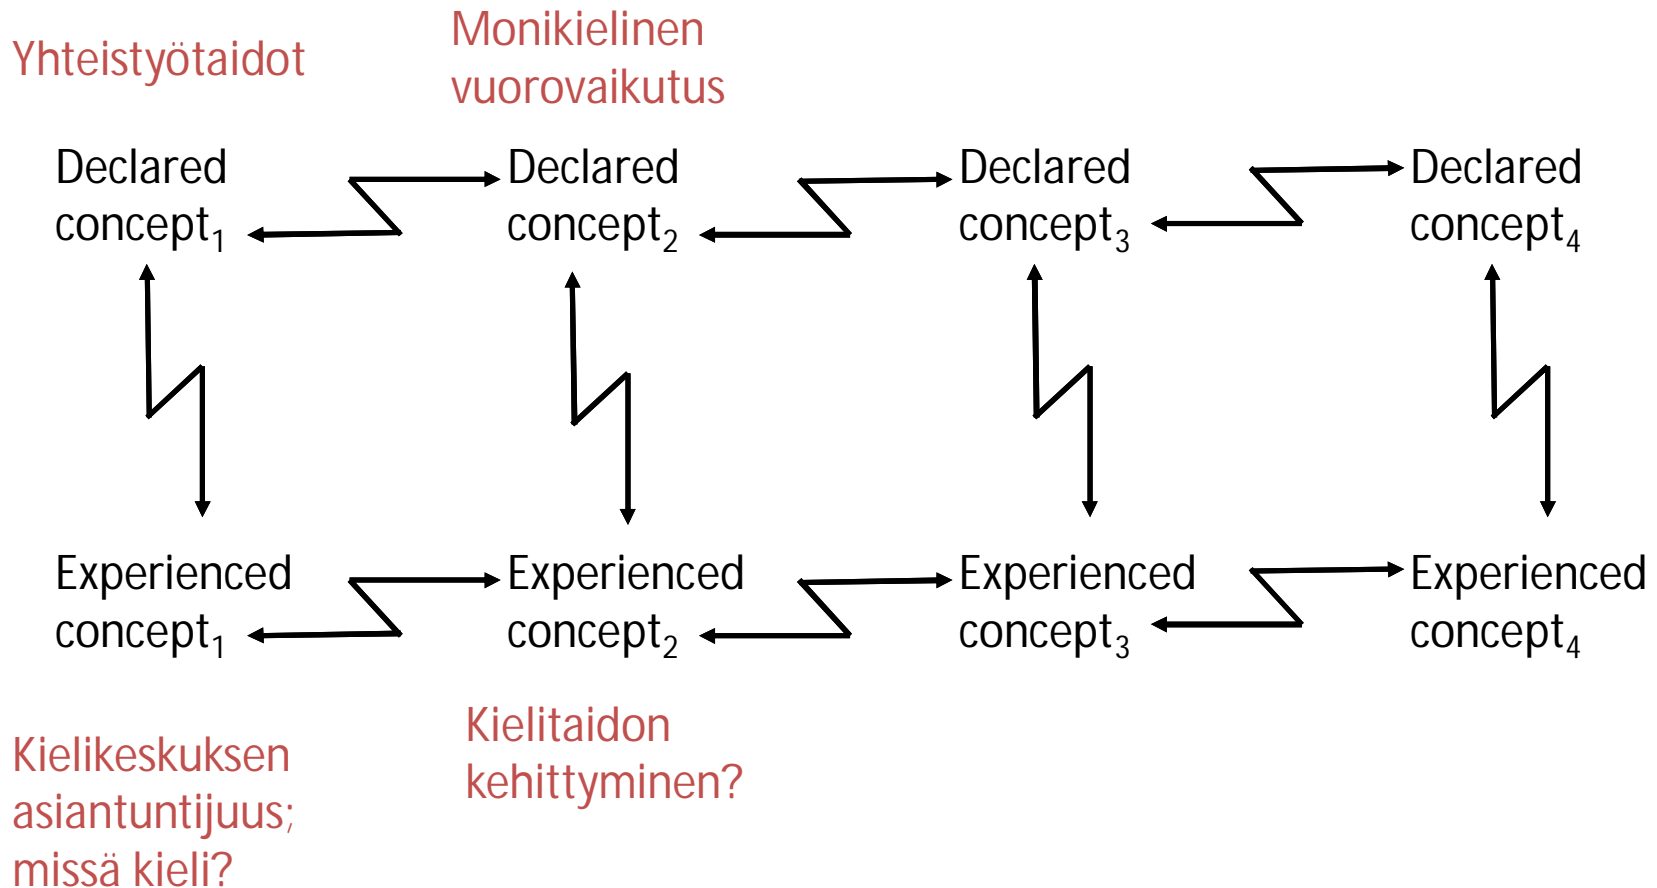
Yhteistyötaidot

Monikielinen vuorovaikutus

Declared concept$_1$

Declared concept$_2$

Declared concept$_3$

Declared concept$_4$

Experienced concept$_1$

Experienced concept$_2$

Experienced concept$_3$

Experienced concept$_4$

Kielikeskuksen asiantuntijuus; missä kieli?

Kielitaidon kehittyminen?